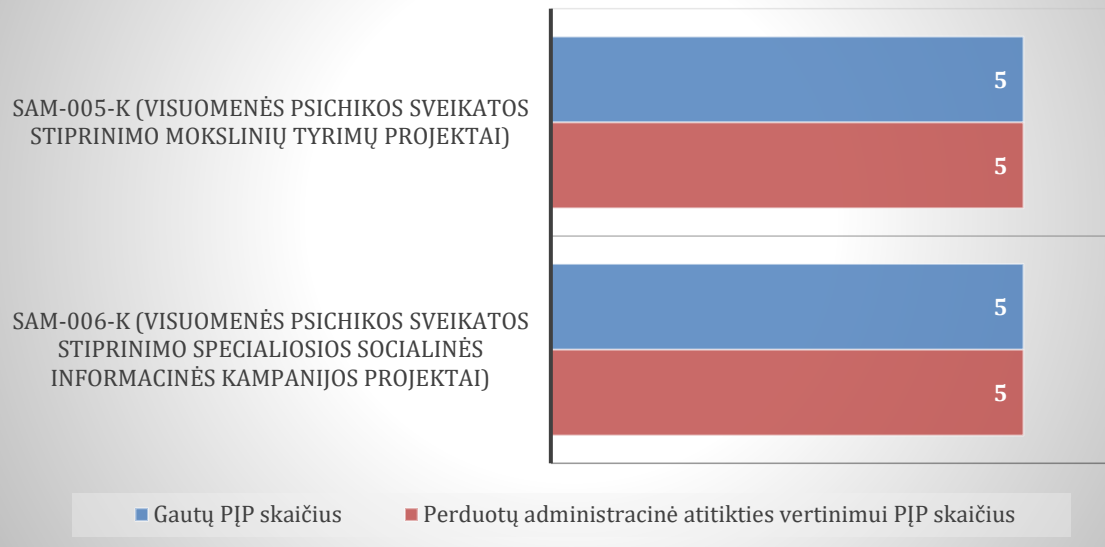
SAM-005-K (VISUOMENĖS PSICHIKOS SVEIKATOS STIPRINIMO MOKSLINIŲ TYRIMŲ PROJEKTAI)

5

5

SAM-006-K (VISUOMENĖS PSICHIKOS SVEIKATOS STIPRINIMO SPECIALIOSIOS SOCIALINĖS INFORMACINĖS KAMPANIJOS PROJEKTAI)

5

5

Gautų PĮP skaičius

Perduotų administracinė atitikties vertinimui PĮP skaičius